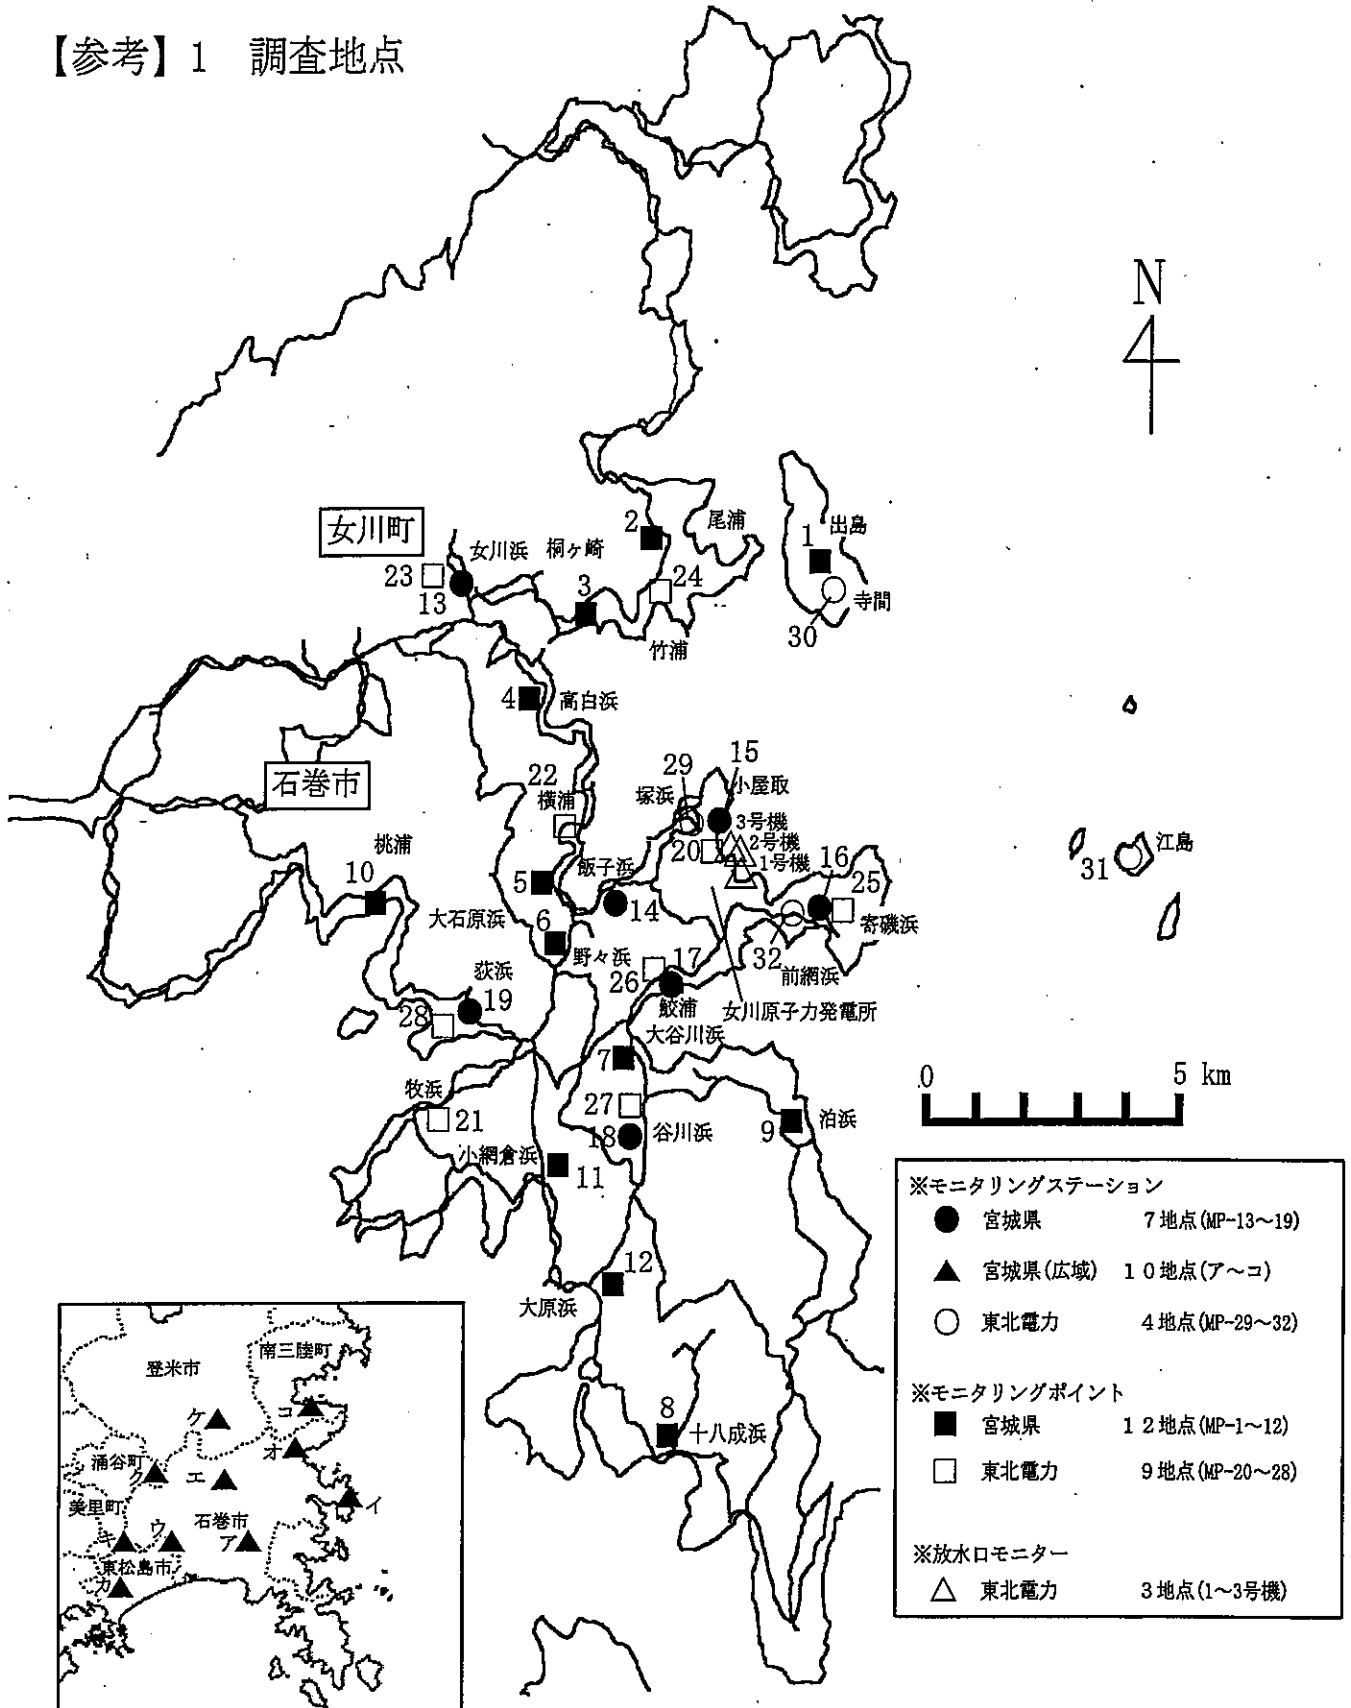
【参考】1　調査地点

N

女川町

石巻市

女川浜　桐ヶ崎

尾浦

出島

寺間

竹浦

高白浜

横浦

塚浜

小屋取

3号機

2号機

1号機

江島

桃浦

飯子浜

大石原浜

寄磯浜

前網浜

野々浜

荻浜

鮫浦

女川原子力発電所

大谷川浜

牧浜

谷川浜

泊浜

小網倉浜

大原浜

十八成浜

1 2 3 4 5 6 7 8 9 10 11 12 13 14 15 16 17 18 19 20 21 22 23 24 25 26 27 28 29 30 31 32

0　5 km

登米市

南三陸町

ケ　コ　オ　涌谷町　ク　エ　イ　美里町　キ　ウ　石巻市　ア　東松島市　カ

※モニタリングステーション
● 宮城県　7地点(MP-13～19)
▲ 宮城県(広域)　10地点(ア～コ)
○ 東北電力　4地点(MP-29～32)

※モニタリングポイント
■ 宮城県　12地点(MP-1～12)
□ 東北電力　9地点(MP-20～28)

※放水口モニター
△ 東北電力　3地点(1～3号機)